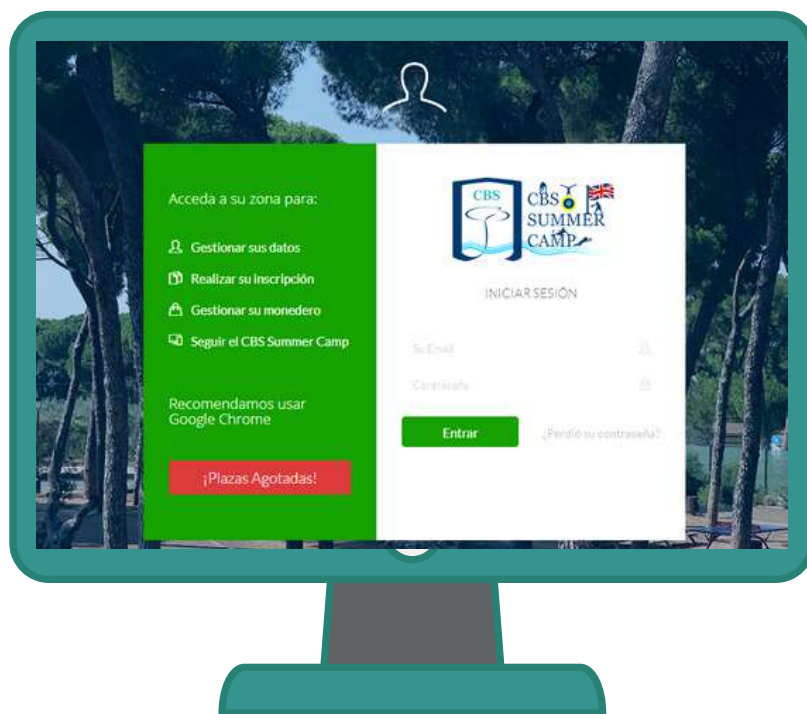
Acceda a su zona para:

Gestionar sus datos

Realizar su inscripción

Gestionar su monedero

Seguir el CBS Summer Camp

Recomendamos usar Google Chrome

¡Plazas Agotadas!

CBS

CBS SUMMER CAMP

INICIAR SESIÓN

Su Email

Contraseña

Entrar

¿Perdió su contraseña?